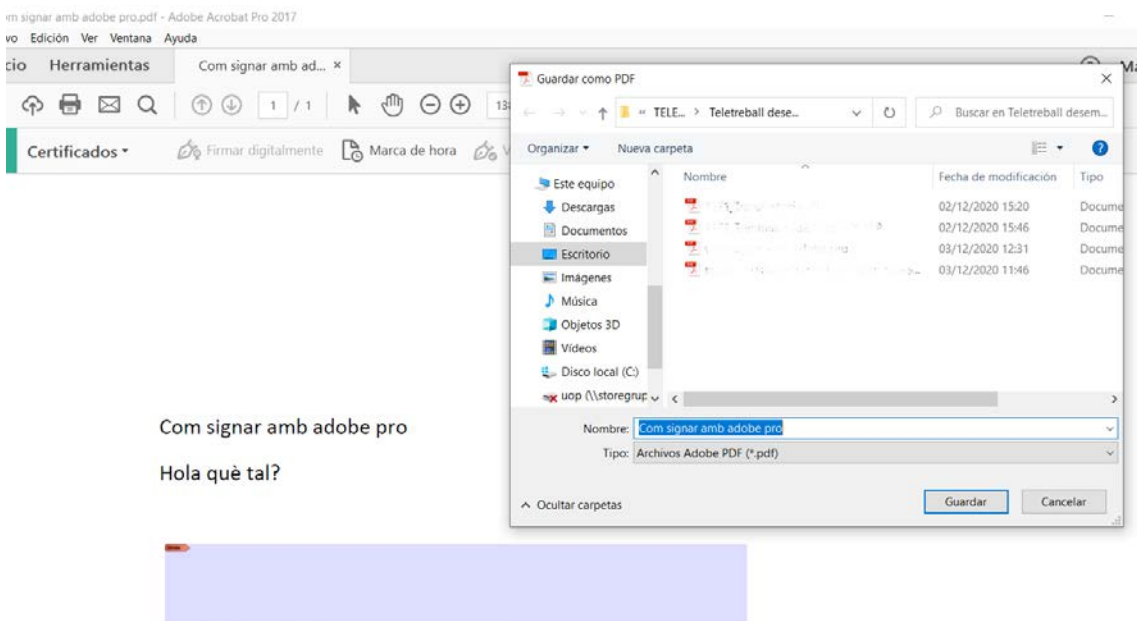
m signar amb adobe pro.pdf - Adobe Acrobat Pro 2017

vo Edición Ver Ventana Ayuda

cio Herramientas Com signar amb ad... ×

1 / 1

Certificados ▾ Firmar digitalmente Marca de hora

Guardar como PDF

« TELE... › Teletreball dese... Buscar en Teletreball desem...

Organizar ▾ Nueva carpeta

Este equipo
Descargas
Documentos
Escritorio
Imágenes
Música
Objetos 3D
Vídeos
Disco local (C:)
uop (\\storegrup

| Nombre | Fecha de modificación | Tipo |
|---|---|---|
| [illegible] | 02/12/2020 15:20 | Docume |
| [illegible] | 02/12/2020 15:46 | Docume |
| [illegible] | 03/12/2020 12:31 | Docume |
| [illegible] | 03/12/2020 11:46 | Docume |

Nombre: Com signar amb adobe pro

Tipo: Archivos Adobe PDF (*.pdf)

Ocultar carpetas

Guardar Cancelar

Com signar amb adobe pro

Hola què tal?